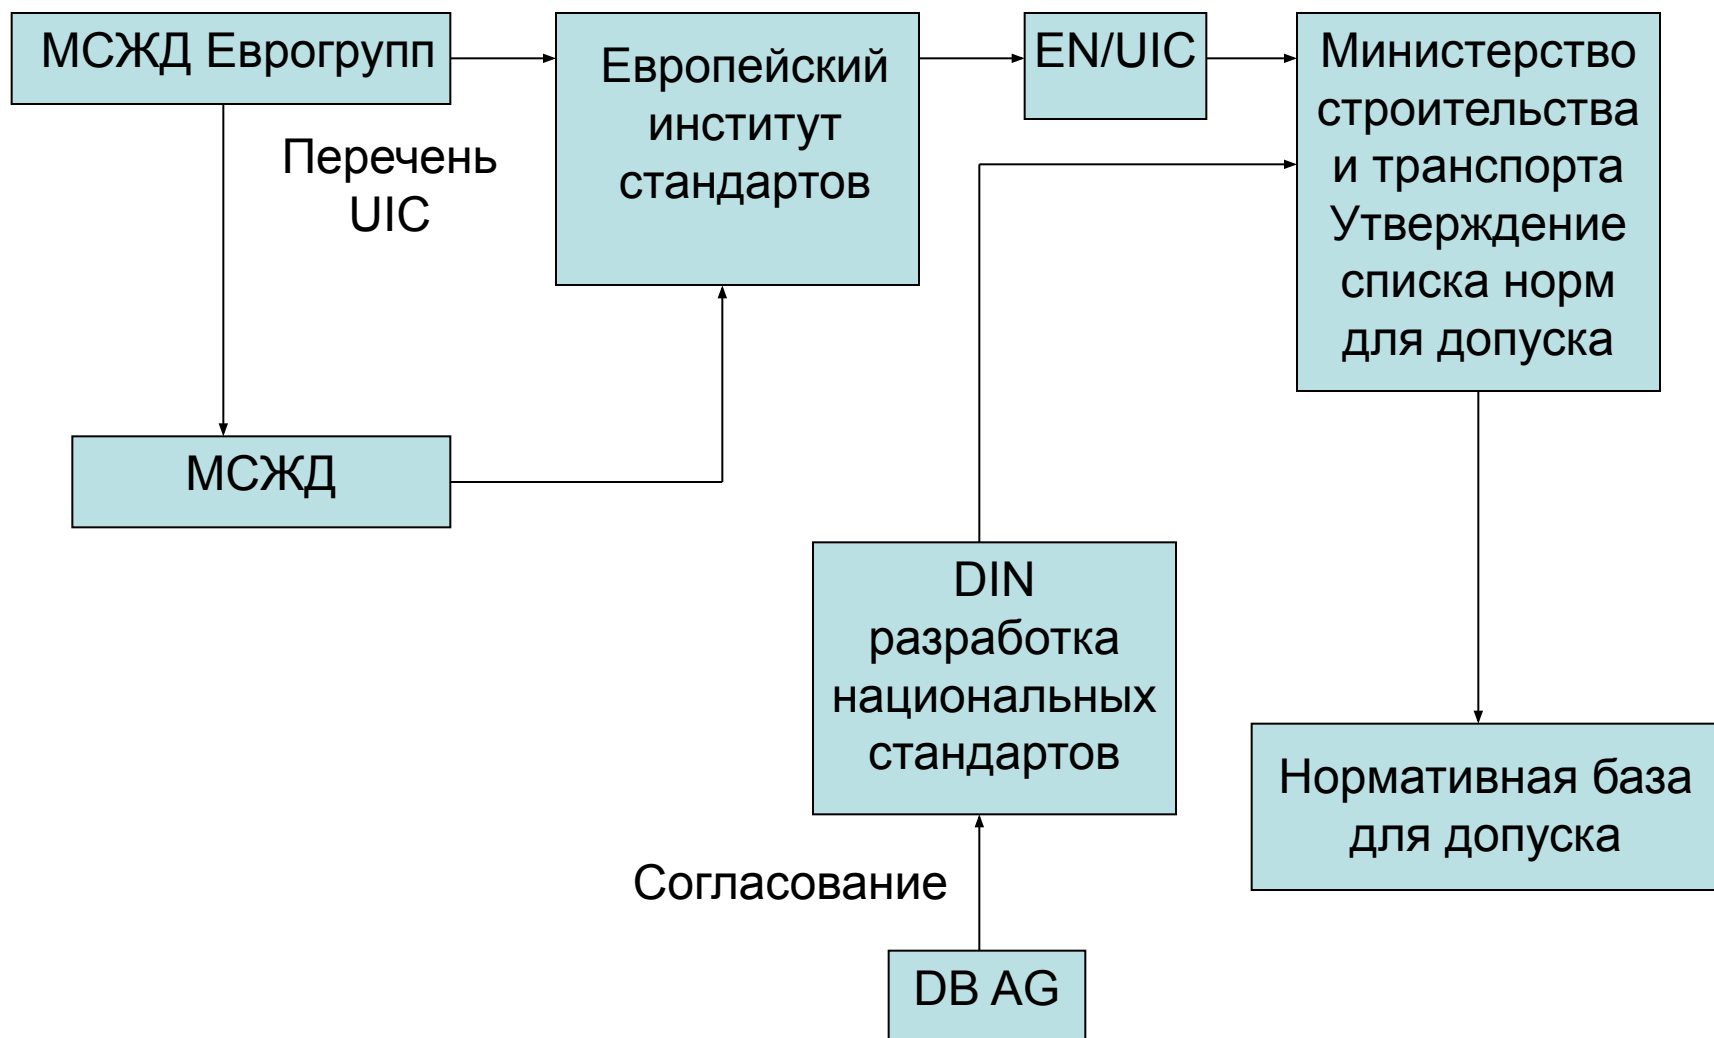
МСЖД Еврогрупп

Европейский институт стандартов

EN/UIC

Министерство строительства и транспорта Утверждение списка норм для допуска

Перечень UIC

МСЖД

DIN разработка национальных стандартов

Нормативная база для допуска

Согласование

DB AG